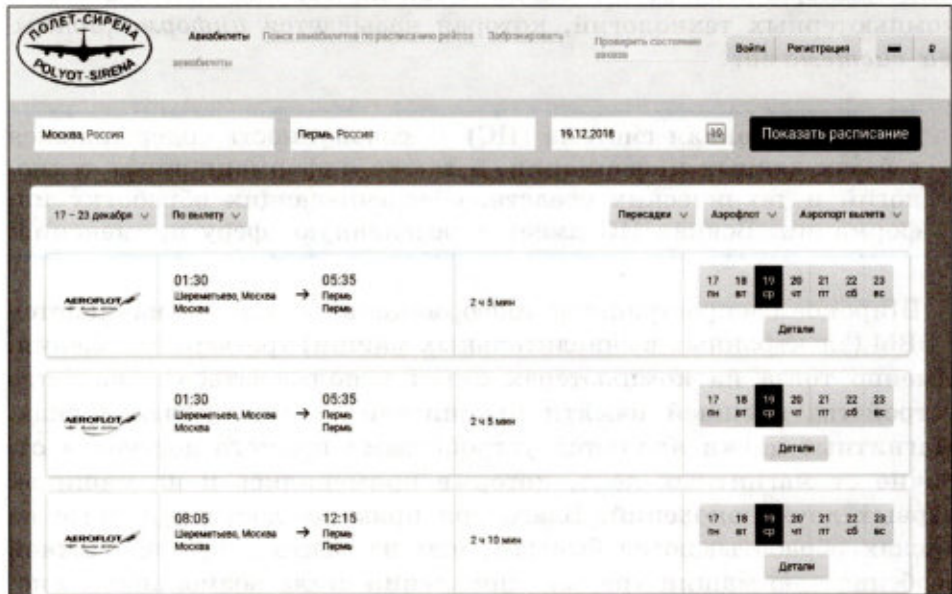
ПОЛЕТ-СИРЕНА
POLYOT-SIRENA

Авиабилеты Поиск авиабилетов по расписанию рейсов Забронировать авиабилеты Проверить состояние заказа Войти Регистрация ₽

Москва, Россия
Пермь, Россия
19.12.2018
Показать расписание

17 – 23 декабря
По вылету
Пересадки
Аэрофлот
Аэропорт вылета

AEROFLOT
01:30
Шереметьево, Москва
Москва
→
05:35
Пермь
Пермь
2 ч 5 мин
| 17 | 18 | 19 | 20 | 21 | 22 | 23 |
|---|---|---|---|---|---|---|
| пн | вт | ср | чт | пт | сб | вс |
Детали

AEROFLOT
01:30
Шереметьево, Москва
Москва
→
05:35
Пермь
Пермь
2 ч 5 мин
| 17 | 18 | 19 | 20 | 21 | 22 | 23 |
|---|---|---|---|---|---|---|
| пн | вт | ср | чт | пт | сб | вс |
Детали

AEROFLOT
08:05
Шереметьево, Москва
Москва
→
12:15
Пермь
Пермь
2 ч 10 мин
| 17 | 18 | 19 | 20 | 21 | 22 | 23 |
|---|---|---|---|---|---|---|
| пн | вт | ср | чт | пт | сб | вс |
Детали